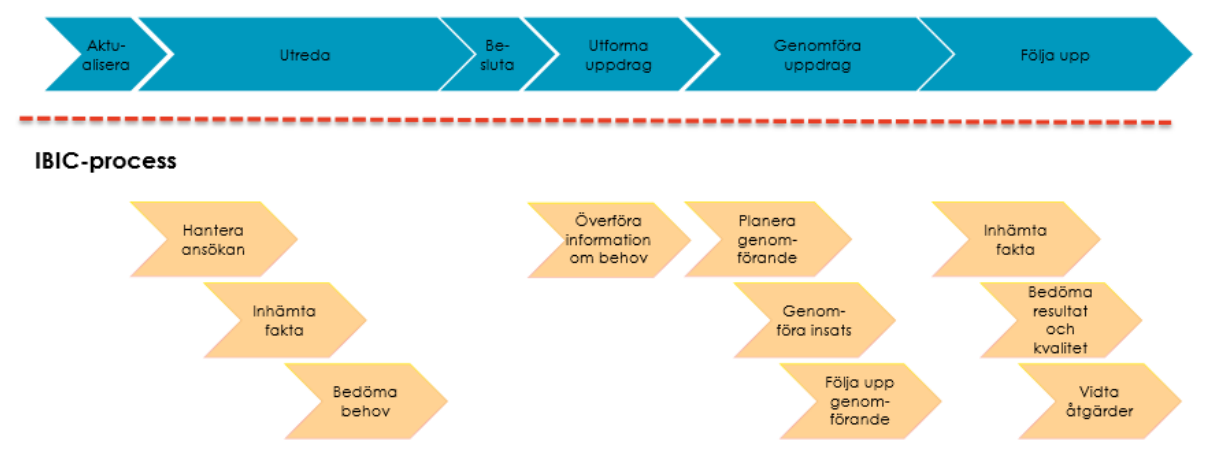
Aktualisera

Utreda

Besluta

Utforma uppdrag

Genomföra uppdrag

Följa upp

IBIC-process

Hantera ansökan

Inhämta fakta

Bedöma behov

Överföra information om behov

Planera genomförande

Genomföra insats

Följa upp genomförande

Inhämta fakta

Bedöma resultat och kvalitet

Vidta åtgärder